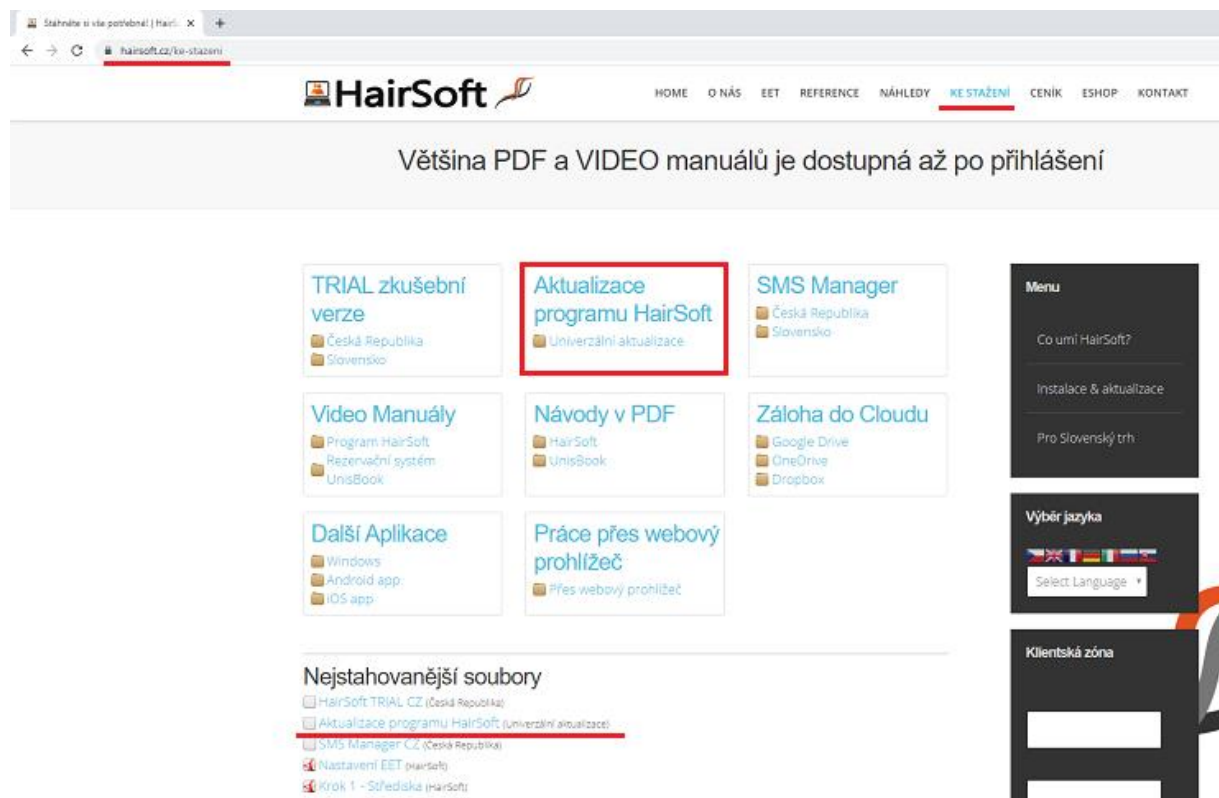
Stáhněte si vše potřebné! | Hairi... ×
hairsoft.cz/ke-stazeni

HairSoft

HOME O NÁS EET REFERENCE NÁHLEDY KE STAŽENÍ CENÍK ESHOP KONTAKT

Většina PDF a VIDEO manuálů je dostupná až po přihlášení

TRIAL zkušební verze
Česká Republika
Slovensko

Aktualizace programu HairSoft
Univerzální aktualizace

SMS Manager
Česká Republika
Slovensko

Video Manuály
Program HairSoft
Rezervační systém UnisBook

Návody v PDF
HairSoft
UnisBook

Záloha do Cloudu
Google Drive
OneDrive
Dropbox

Další Aplikace
Windows
Android app
iOS app

Práce přes webový prohlížeč
Přes webový prohlížeč

Nejstahovanější soubory
HairSoft TRIAL CZ (Česká Republika)
Aktualizace programu HairSoft (Univerzální aktualizace)
SMS Manager CZ (Česká Republika)
Nastavení EET (HairSoft)
Krok 1 - Střediska (HairSoft)

Menu
Co umí HairSoft?
Instalace & aktualizace
Pro Slovenský trh

Výběr jazyka
Select Language

Klientská zóna